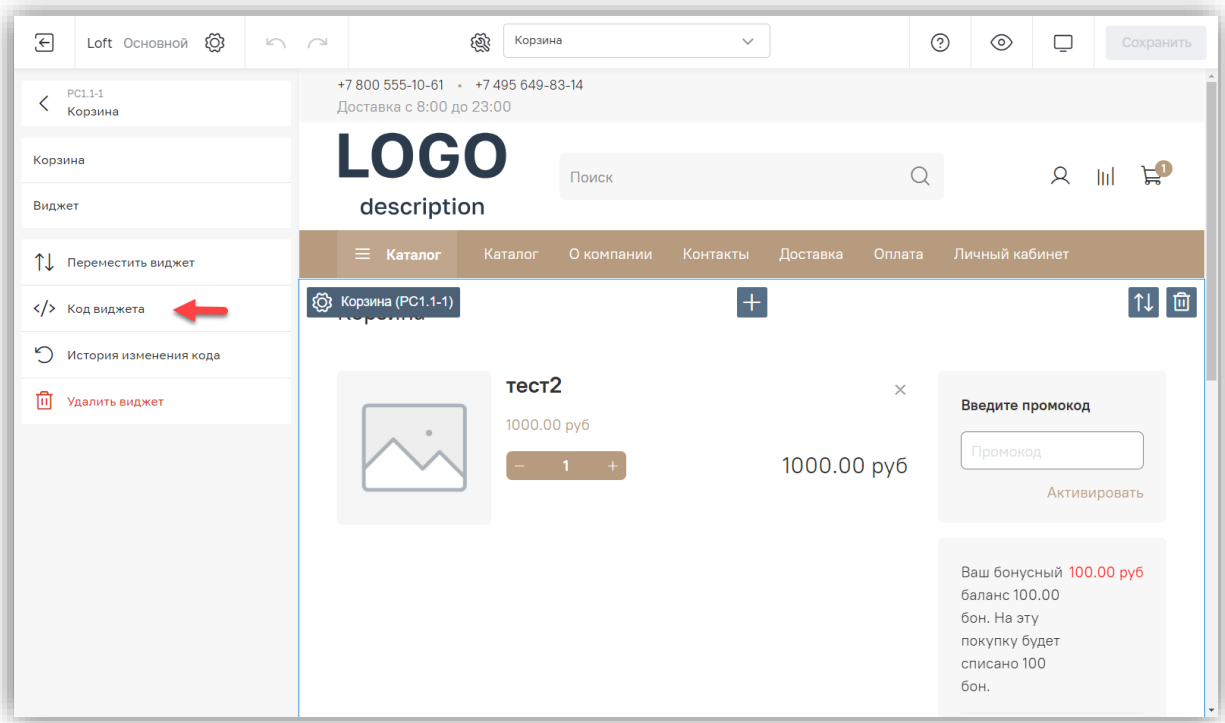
Loft Основной

Корзина

Сохранить

PC1.1-1
Корзина

Корзина

Виджет

Переместить виджет

Код виджета

История изменения кода

Удалить виджет

+7 800 555-10-61 • +7 495 649-83-14
Доставка с 8:00 до 23:00

LOGO
description

Поиск

1

Каталог Каталог О компании Контакты Доставка Оплата Личный кабинет

Корзина (PC1.1-1)

Корзина

тест2

1000.00 руб

− 1 +

1000.00 руб

×

Введите промокод

Промокод

Активировать

Ваш бонусный баланс 100.00 бон. На эту покупку будет списано 100 бон.

100.00 руб